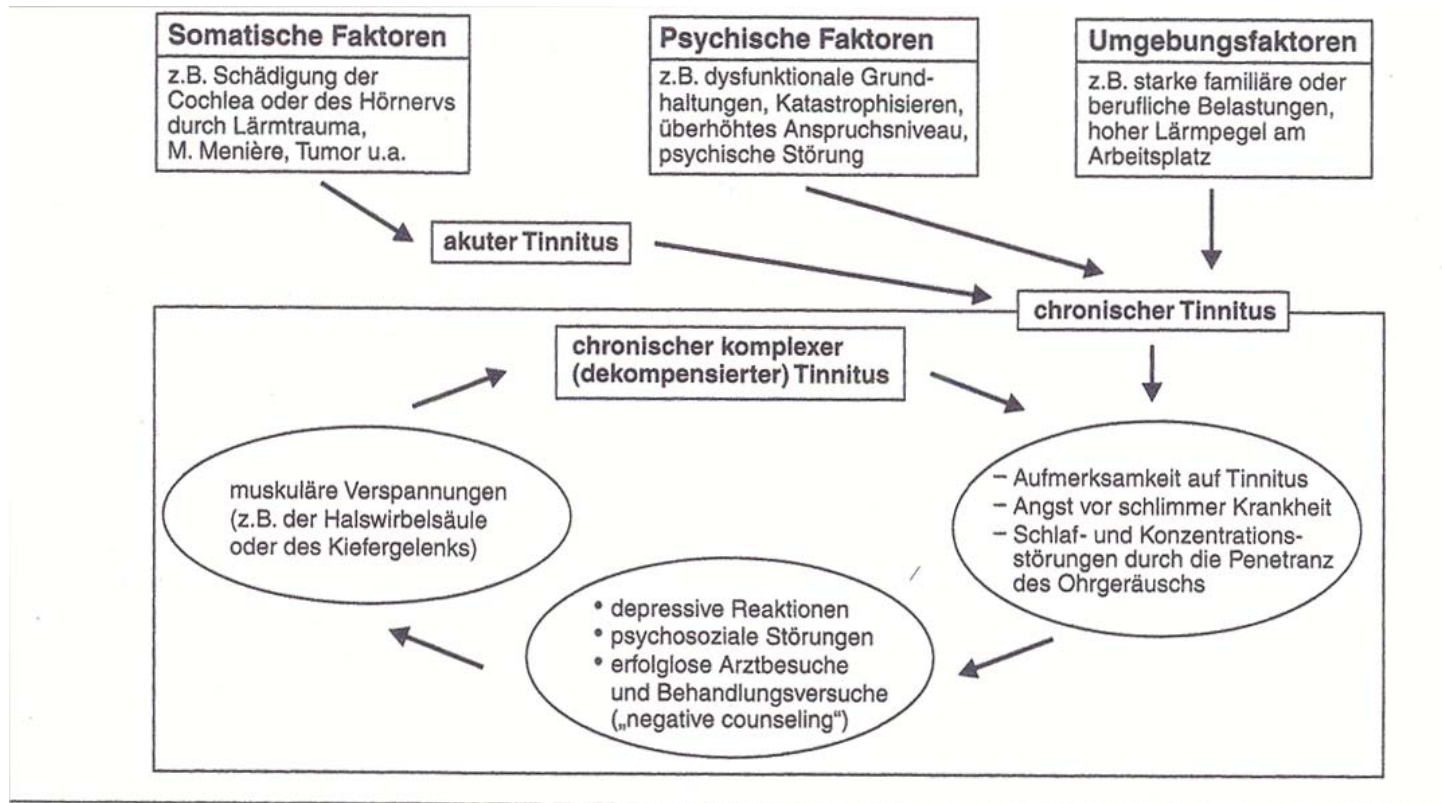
Somatische Faktoren

z.B. Schädigung der Cochlea oder des Hörnervs durch Lärmtrauma, M. Menière, Tumor u.a.

Psychische Faktoren

z.B. dysfunktionale Grundhaltungen, Katastrophisieren, überhöhtes Anspruchsniveau, psychische Störung

Umgebungsfaktoren

z.B. starke familiäre oder berufliche Belastungen, hoher Lärmpegel am Arbeitsplatz

akuter Tinnitus

chronischer Tinnitus

chronischer komplexer (dekompensierter) Tinnitus

muskuläre Verspannungen (z.B. der Halswirbelsäule oder des Kiefergelenks)

– Aufmerksamkeit auf Tinnitus
– Angst vor schlimmer Krankheit
– Schlaf- und Konzentrationsstörungen durch die Penetranz des Ohrgeräuschs

• depressive Reaktionen
• psychosoziale Störungen
• erfolglose Arztbesuche und Behandlungsversuche („negative counseling")